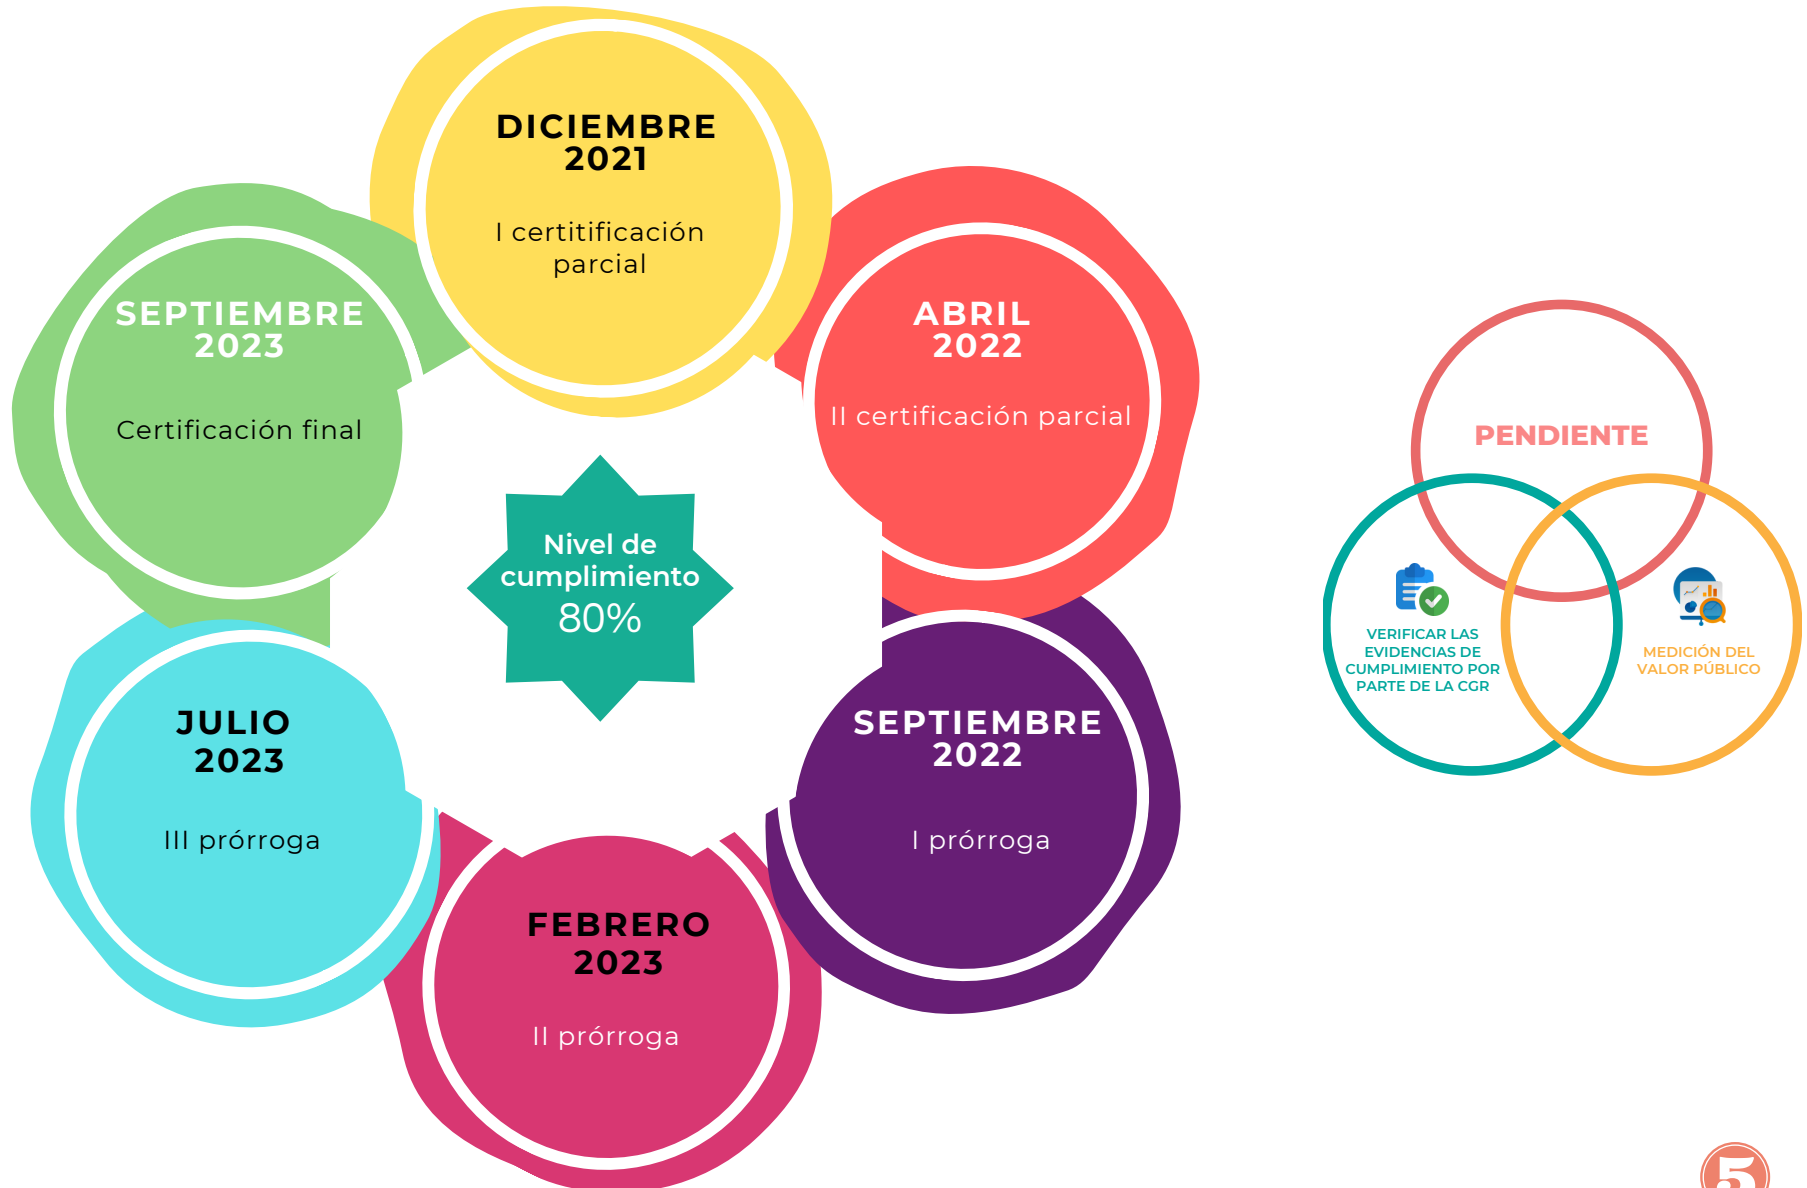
DICIEMBRE 2021

I certitificación parcial

ABRIL 2022

II certificación parcial

SEPTIEMBRE 2022

I prórroga

FEBRERO 2023

II prórroga

JULIO 2023

III prórroga

SEPTIEMBRE 2023

Certificación final

Nivel de cumplimiento 80%

PENDIENTE

VERIFICAR LAS EVIDENCIAS DE CUMPLIMIENTO POR PARTE DE LA CGR

MEDICIÓN DEL VALOR PÚBLICO

5